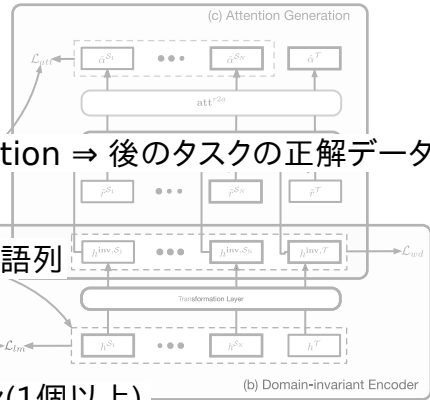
(c) Attention Generation

$\mathcal{L}_{att}$

$\hat{\alpha}^{S_1}$

$\hat{\alpha}^{S_N}$

$\hat{\alpha}^{T}$

$\mathrm{att}^{rg_\theta}$

tion ⇒ 後のタスクの正解データ

$\hat{r}^{S_1}$

$\hat{r}^{S_N}$

$\hat{r}^{T}$

語列

$h^{\mathrm{inv},S_1}$

$h^{\mathrm{inv},S_N}$

$h^{\mathrm{inv},T}$

$\mathcal{L}_{wd}$

Transformation Layer

$\mathcal{L}_{tm}$

$h^{S_1}$

$h^{S_N}$

$h^{T}$

(1個以上)

(b) Domain-invariant Encoder